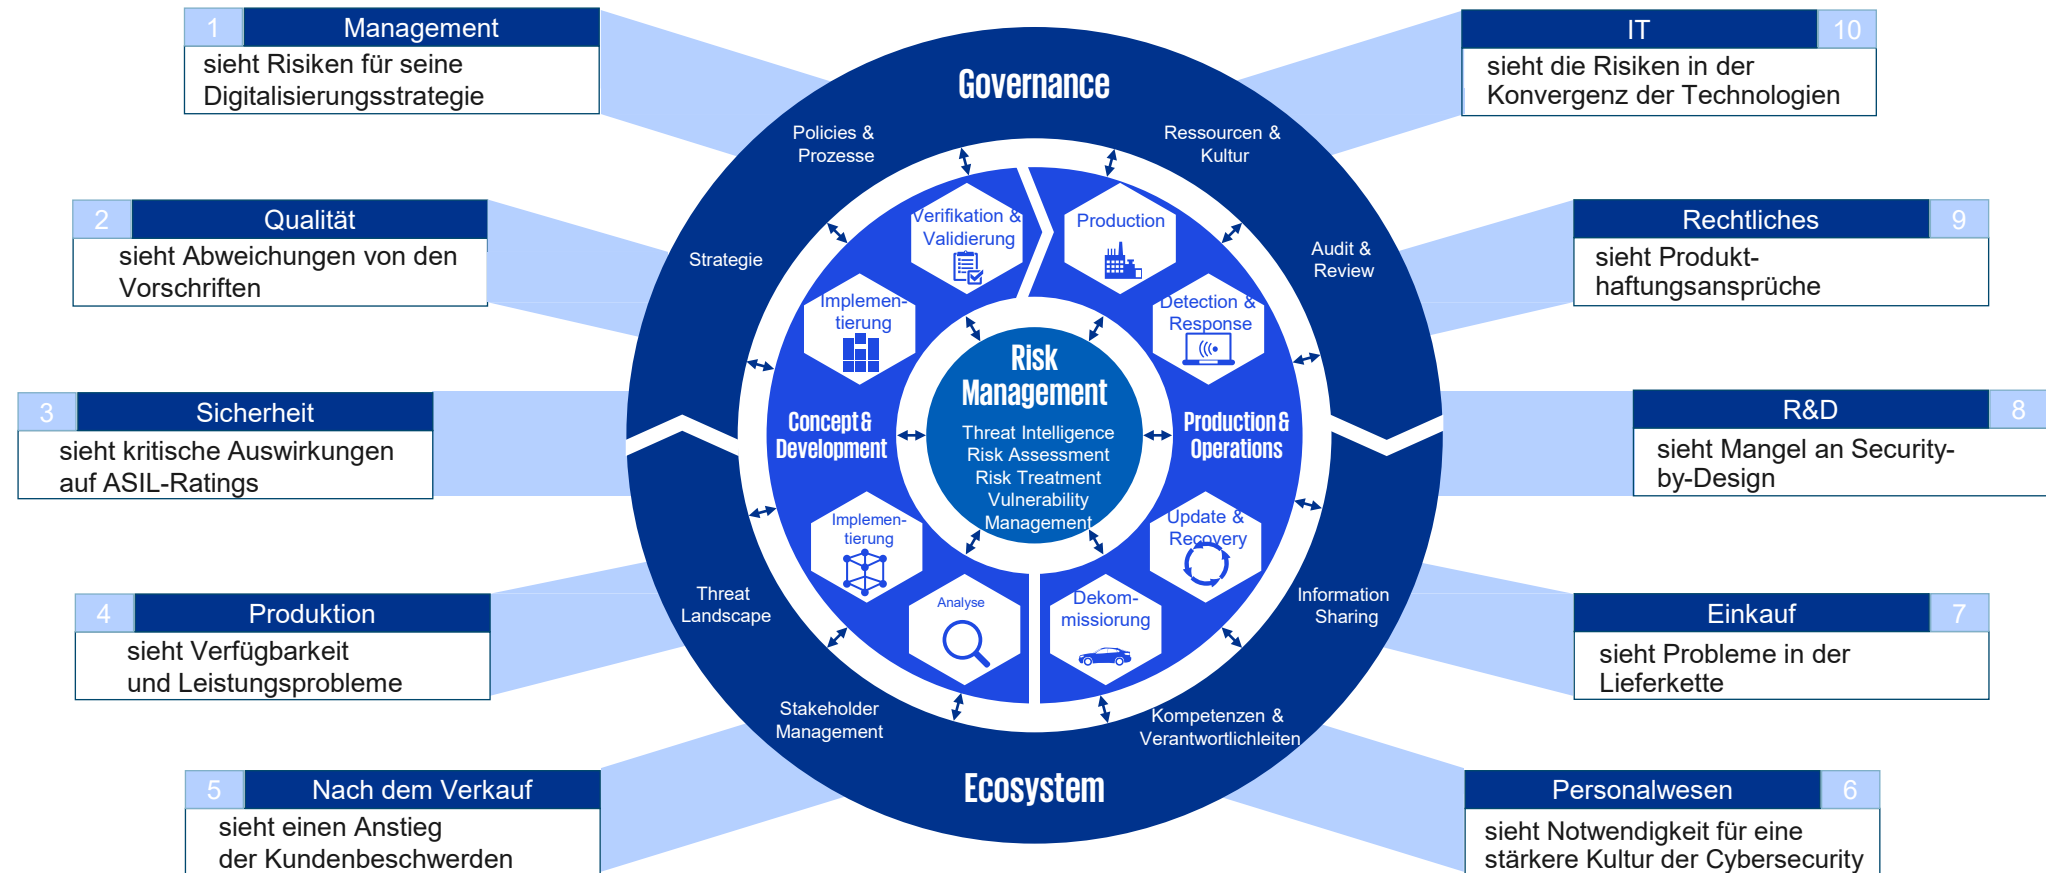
1 Management
sieht Risiken für seine Digitalisierungsstrategie

2 Qualität
sieht Abweichungen von den Vorschriften

3 Sicherheit
sieht kritische Auswirkungen auf ASIL-Ratings

4 Produktion
sieht Verfügbarkeit und Leistungsprobleme

5 Nach dem Verkauf
sieht einen Anstieg der Kundenbeschwerden

IT 10
sieht die Risiken in der Konvergenz der Technologien

Rechtliches 9
sieht Produkthaftungsansprüche

R&D 8
sieht Mangel an Security-by-Design

Einkauf 7
sieht Probleme in der Lieferkette

Personalwesen 6
sieht Notwendigkeit für eine stärkere Kultur der Cybersecurity

Governance

Policies & Prozesse

Ressourcen & Kultur

Strategie

Audit & Review

Verifikation & Validierung

Production

Implementierung

Detection & Response

Risk Management

Threat Intelligence
Risk Assessment
Risk Treatment
Vulnerability Management

Concept & Development

Production & Operations

Implementierung

Update & Recovery

Analyse

Dekommissiorung

Threat Landscape

Information Sharing

Stakeholder Management

Kompetenzen & Verantwortlichleiten

Ecosystem